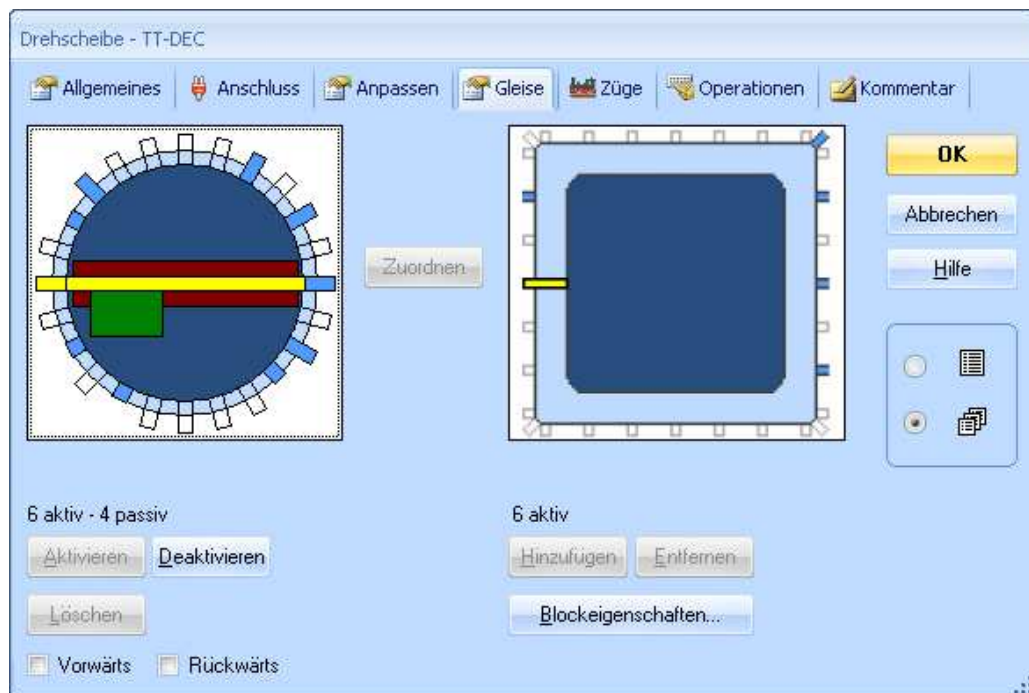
Drehscheibe - TT-DEC

Allgemeines | Anschluss | Anpassen | Gleise | Züge | Operationen | Kommentar

Zuordnen

OK
Abbrechen
Hilfe

6 aktiv - 4 passiv
Aktivieren Deaktivieren
Löschen
Vorwärts Rückwärts

6 aktiv
Hinzufügen Entfernen
Blockeigenschaften...